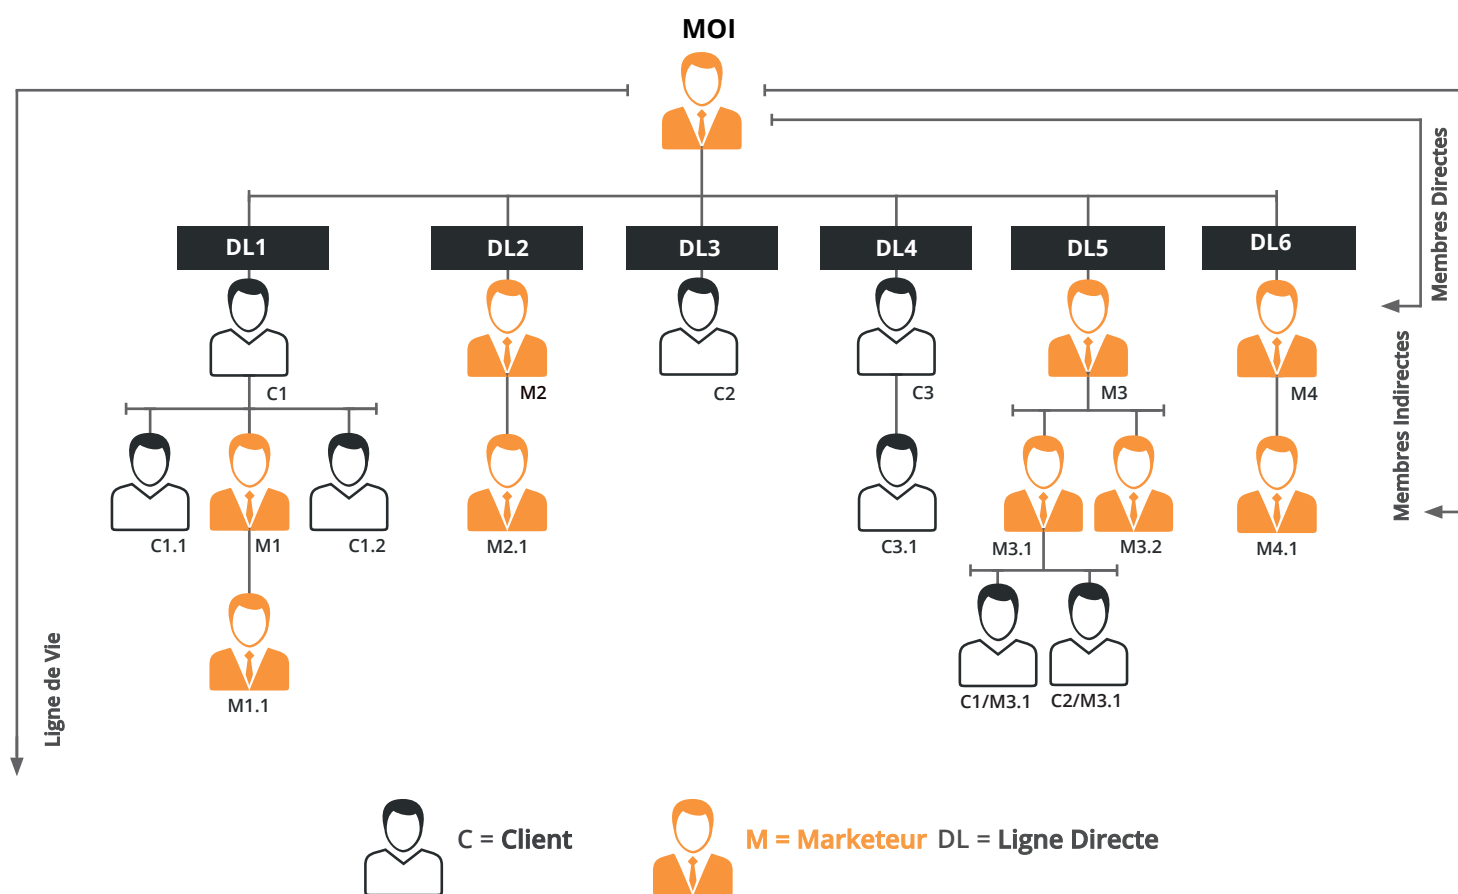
MOI

DL1
DL2
DL3
DL4
DL5
DL6

C1
M2
C2
C3
M3
M4

C1.1
M1
C1.2
M2.1
C3.1
M3.1
M3.2
M4.1

M1.1
C1/M3.1
C2/M3.1

Ligne de Vie

Membres Directes

Membres Indirectes

C = Client
M = Marketeur DL = Ligne Directe